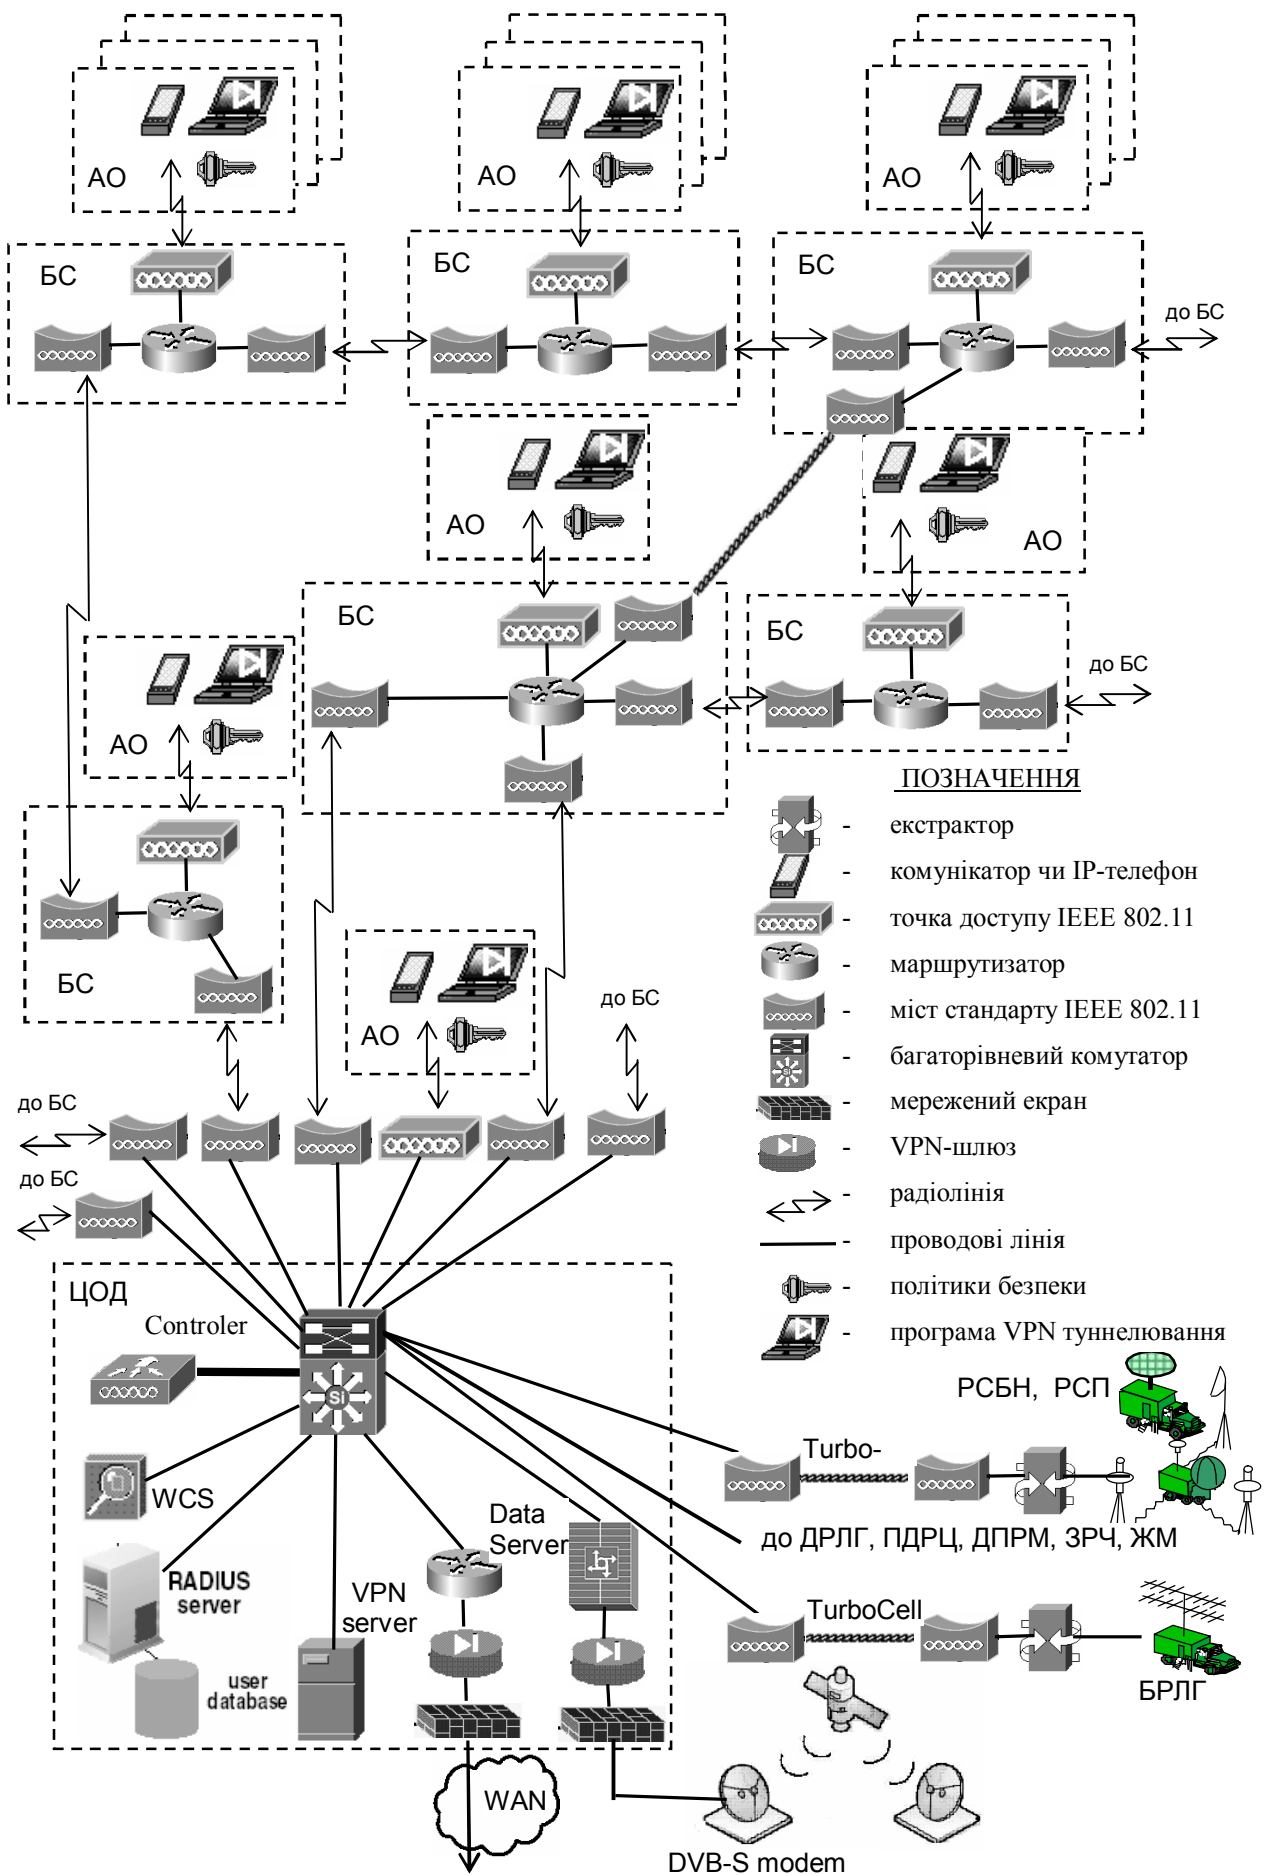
АО

АО

АО

БС

БС

БС

до БС

АО

АО

БС

БС

до БС

АО

БС

АО

до БС

до БС

до БС

ПОЗНАЧЕННЯ

- екстрактор
- комунікатор чи IP-телефон
- точка доступу IEEE 802.11
- маршрутизатор
- міст стандарту IEEE 802.11
- багаторівневий комутатор
- мережений екран
- VPN-шлюз
- радіолінія
- проводові лінія
- політики безпеки
- програма VPN туннелювання

ЦОД

Controler

WCS

RADIUS server

user database

VPN server

Data Server

РСБН, РСП

Turbo-

до ДРЛГ, ПДРЦ, ДПРМ, ЗРЧ, ЖМ

TurboCell

БРЛГ

WAN

DVB-S modem